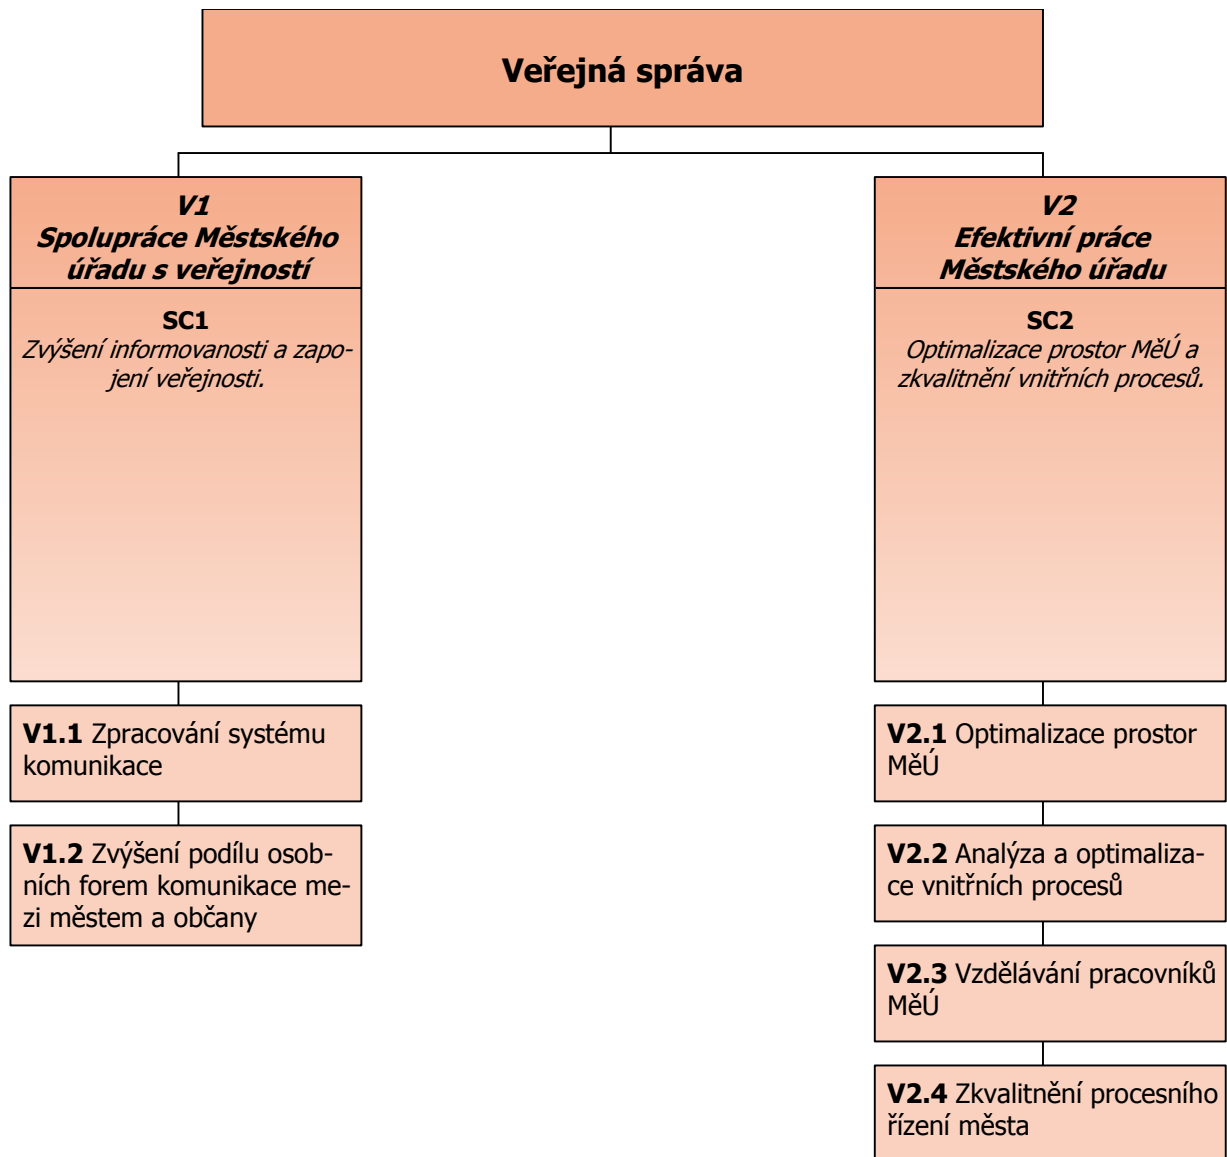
**Veřejná správa**

***V1***
***Spolupráce Městského úřadu s veřejností***

**SC1**
*Zvýšení informovanosti a zapojení veřejnosti.*

**V1.1** Zpracování systému komunikace

**V1.2** Zvýšení podílu osobních forem komunikace mezi městem a občany

***V2***
***Efektivní práce Městského úřadu***

**SC2**
*Optimalizace prostor MěÚ a zkvalitnění vnitřních procesů.*

**V2.1** Optimalizace prostor MěÚ

**V2.2** Analýza a optimalizace vnitřních procesů

**V2.3** Vzdělávání pracovníků MěÚ

**V2.4** Zkvalitnění procesního řízení města